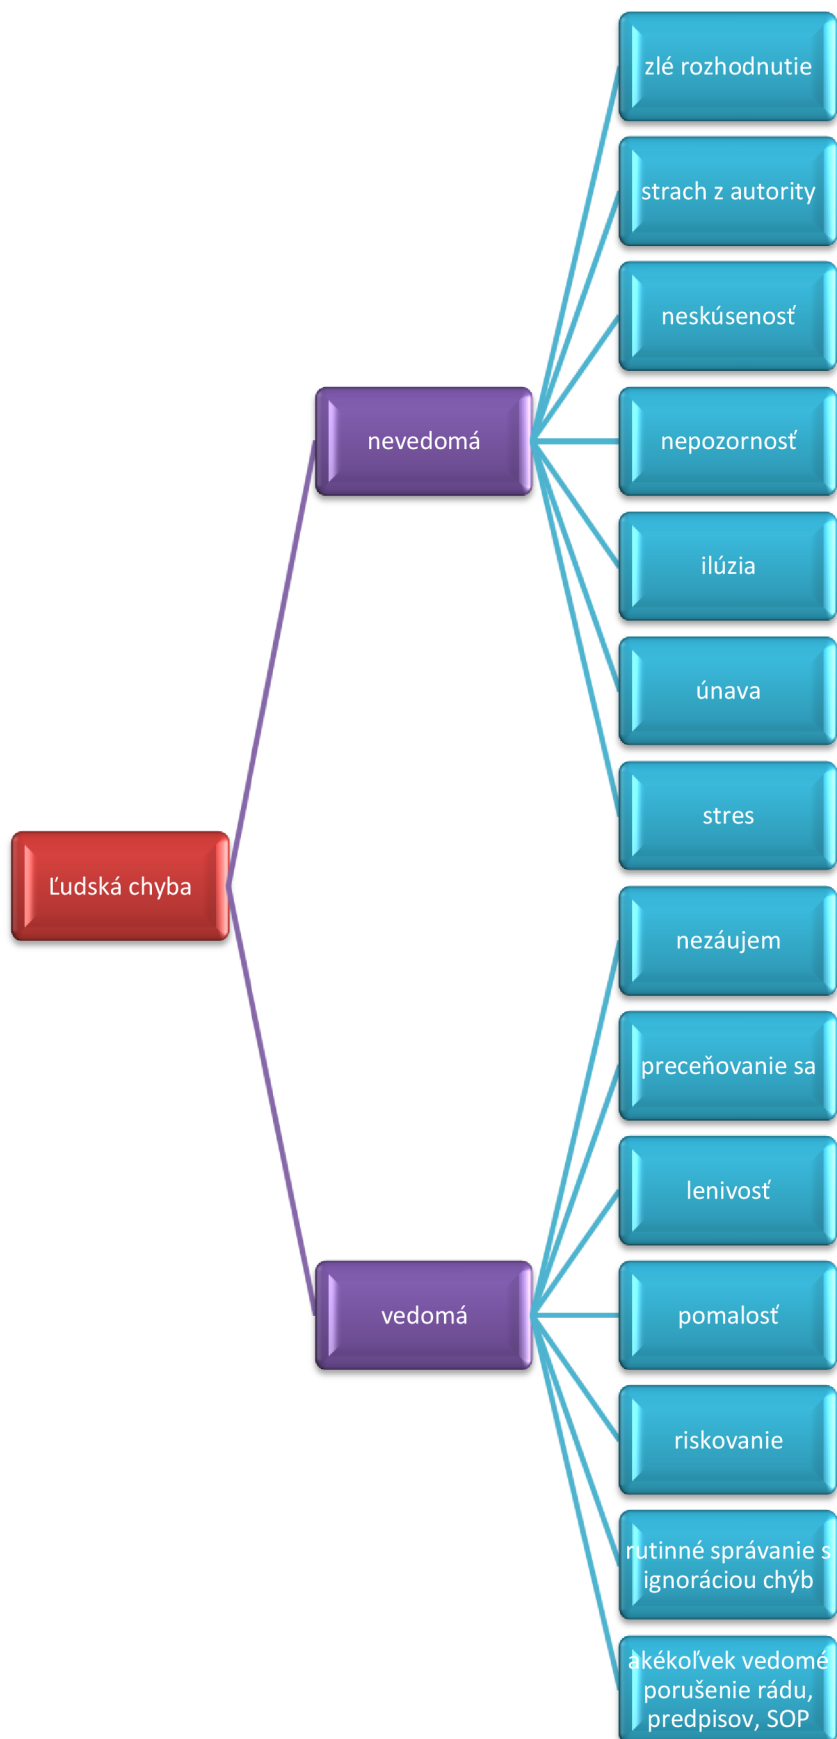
Ľudská chyba

nevedomá

zlé rozhodnutie

strach z autority

neskúsenosť

nepozornosť

ilúzia

únava

stres

vedomá

nezáujem

preceňovanie sa

lenivosť

pomalosť

riskovanie

rutinné správanie s ignoráciou chýb

akékoľvek vedomé porušenie rádu, predpisov, SOP